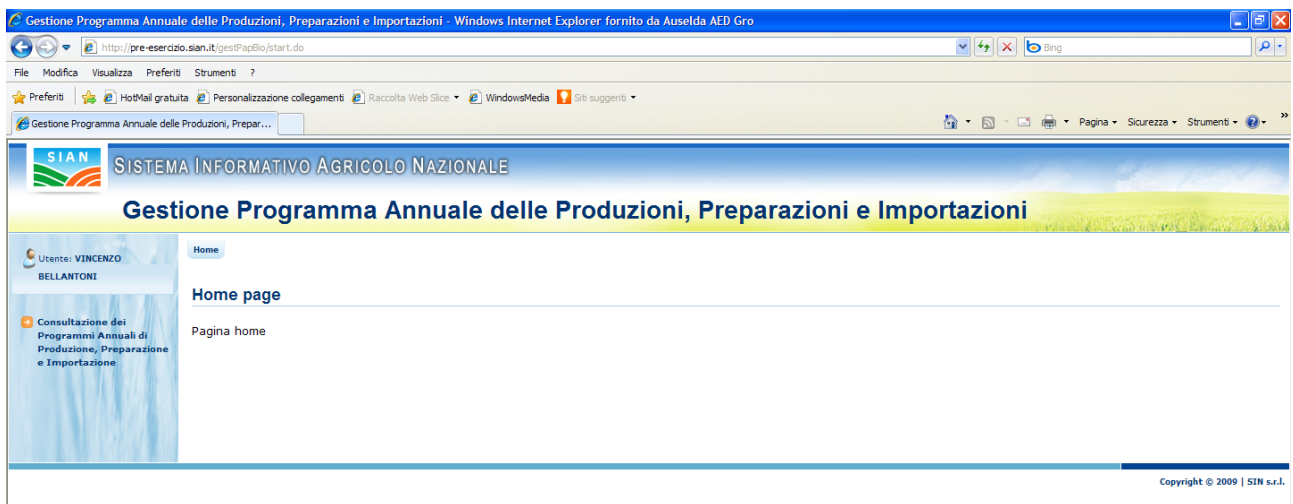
Gestione Programma Annuale delle Produzioni, Preparazioni e Importazioni - Windows Internet Explorer fornito da Auselda AED Gro

http://pre-esercizio.sian.it/gestPapBio/start.do

Bing

File Modifica Visualizza Preferiti Strumenti ?

Preferiti HotMail gratuita Personalizzazione collegamenti Raccolta Web Slice WindowsMedia Siti suggeriti

Gestione Programma Annuale delle Produzioni, Prepar...

Pagina Sicurezza Strumenti

SIAN

SISTEMA INFORMATIVO AGRICOLO NAZIONALE

Gestione Programma Annuale delle Produzioni, Preparazioni e Importazioni

Utente: VINCENZO BELLANTONI

Consultazione dei Programmi Annuali di Produzione, Preparazione e Importazione

Home

Home page

Pagina home

Copyright © 2009 | SIN s.r.l.